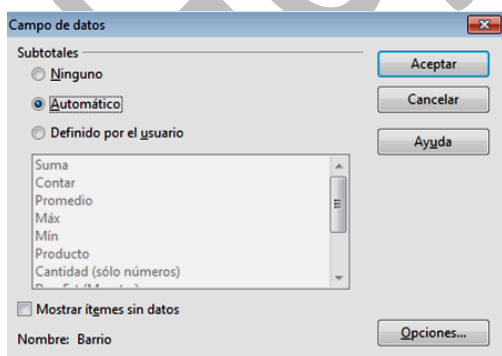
Campo de datos

Subtotales

Ninguno

Automático

Definido por el usuario

Suma
Contar
Promedio
Máx
Mín
Producto
Cantidad (sólo números)
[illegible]

Mostrar ítemes sin datos

Nombre: Barrio

Aceptar

Cancelar

Ayuda

Opciones...